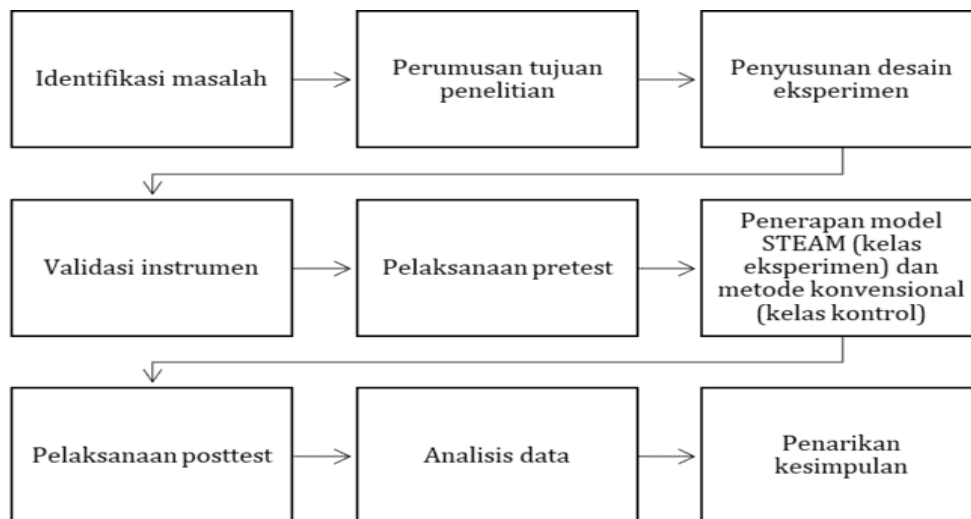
Identifikasi masalah

Perumusan tujuan penelitian

Penyusunan desain eksperimen

Validasi instrumen

Pelaksanaan pretest

Penerapan model STEAM (kelas eksperimen) dan metode konvensional (kelas kontrol)

Pelaksanaan posttest

Analisis data

Penarikan kesimpulan